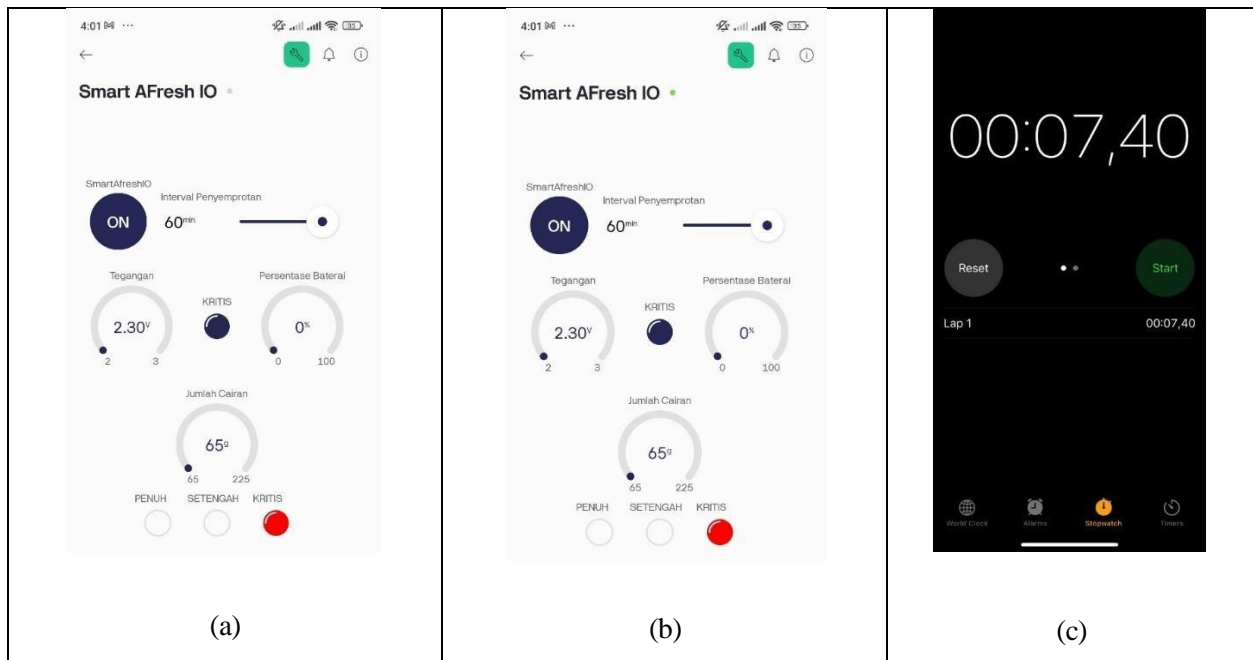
4:01 ···

Smart AFresh IO

SmartAfreshIO
ON
Interval Penyemprotan
60min

Tegangan
2.30V
2 3

KRITIS

Persentase Bateral
0%
0 100

Jumlah Cairan
65g
65 225

PENUH SETENGAH KRITIS

(a)

4:01 ···

Smart AFresh IO

SmartAfreshIO
ON
Interval Penyemprotan
60min

Tegangan
2.30V
2 3

KRITIS

Persentase Bateral
0%
0 100

Jumlah Cairan
65g
65 225

PENUH SETENGAH KRITIS

(b)

00:07,40

Reset
Start

Lap 1 00:07,40

World Clock Alarms Stopwatch Timers

(c)